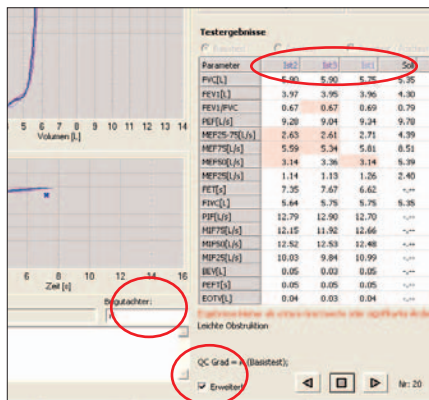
5 6 7 8 9 10 11 12 13 14
Volumen [L]

4 6 8 10 12 14 16
Zeit [s]

Testergebnisse

| Parameter | Ist2 | Ist3 | Ist1 | Soll |
|---|---|---|---|---|
| FVC[L] | 5.90 | 5.90 | 5.75 | 5.35 |
| FEV1[L] | 3.97 | 3.95 | 3.96 | 4.30 |
| FEV1/FVC | 0.67 | 0.67 | 0.69 | 0.79 |
| PEF[L/s] | 9.28 | 9.04 | 9.34 | 9.78 |
| MEF25-75[L/s] | 2.63 | 2.61 | 2.71 | 4.39 |
| MEF75[L/s] | 5.59 | 5.34 | 5.81 | 8.51 |
| MEF50[L/s] | 3.14 | 3.36 | 3.14 | 5.39 |
| MEF25[L/s] | 1.14 | 1.13 | 1.26 | 2.40 |
| FET[s] | 7.35 | 7.67 | 6.62 | -.-- |
| FIVC[L] | 5.64 | 5.75 | 5.75 | 5.35 |
| PIF[L/s] | 12.79 | 12.90 | 12.70 | -.-- |
| MIF75[L/s] | 12.15 | 11.92 | 12.66 | -.-- |
| MIF50[L/s] | 12.52 | 12.53 | 12.48 | -.-- |
| MIF25[L/s] | 10.03 | 9.84 | 10.99 | -.-- |
| BEV[L] | 0.05 | 0.02 | 0.05 | -.-- |
| PEFT[s] | 0.05 | 0.05 | 0.05 | -.-- |
| EOTV[L] | 0.04 | 0.03 | 0.04 | -.-- |

Begutachter:

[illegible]

Leichte Obstruktion

QC Grad = A (Basistest);

Erweitert

Nr: 20